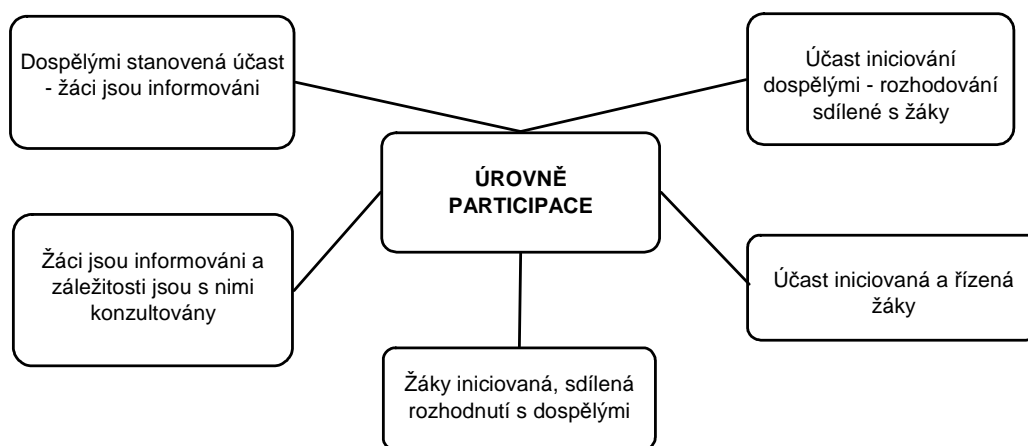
ÚROVNĚ PARTICIPACE

Dospělými stanovená účast - žáci jsou informováni

Účast iniciování dospělými - rozhodování sdílené s žáky

Žáci jsou informováni a záležitosti jsou s nimi konzultovány

Účast iniciovaná a řízená žáky

Žáky iniciovaná, sdílená rozhodnutí s dospělými